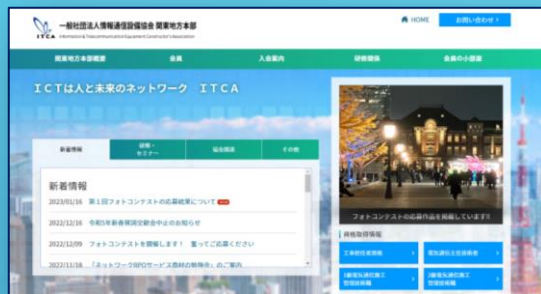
ITCA 一般社団法人情報通信設備協会 関東地方本部
Information & Telecommunication Equipment Constructor's Association

HOME
お問い合わせ

関東地方本部概要
会員
入会案内
研修情報
会員の小部屋

ＩＣＴは人と未来のネットワーク　ＩＴＣＡ

新着情報
研修・セミナー
協会関連
その他

新着情報
2023/01/16　第１回フォトコンテストの応募結果について NEW
2022/12/16　令和５年新春賀詞交歓会中止のお知らせ
2022/12/09　フォトコンテストを開催します！　奮ってご応募ください
2022/11/18　「ネットワークＲＰＯサービス資料の教育会」のご案内

フォトコンテストの応募作品を掲載しています!!

資格取得情報
工事担任者資格
電気通信主任技術者
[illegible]
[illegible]